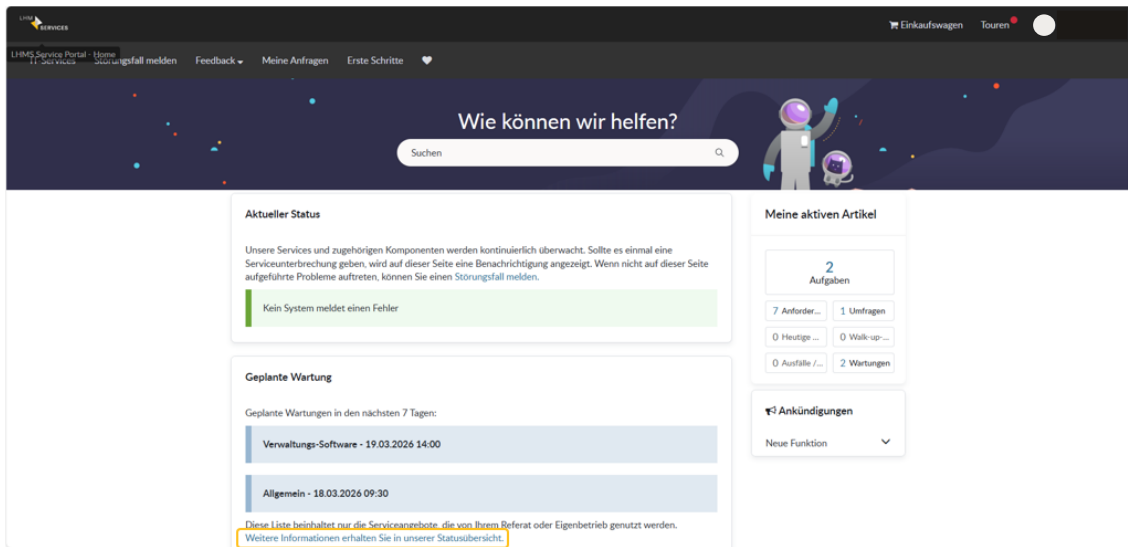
LHMS SERVICES

Einkaufswagen Touren

LHMS Service Portal - Home

IT Services Störungsfall melden Feedback Meine Anfragen Erste Schritte

Wie können wir helfen?

Suchen

Aktueller Status

Unsere Services und zugehörigen Komponenten werden kontinuierlich überwacht. Sollte es einmal eine Serviceunterbrechung geben, wird auf dieser Seite eine Benachrichtigung angezeigt. Wenn nicht auf dieser Seite aufgeführte Probleme auftreten, können Sie einen Störungsfall melden.

Kein System meldet einen Fehler

Geplante Wartung

Geplante Wartungen in den nächsten 7 Tagen:

Verwaltungs-Software - 19.03.2026 14:00

Allgemein - 18.03.2026 09:30

Diese Liste beinhaltet nur die Serviceangebote, die von Ihrem Referat oder Eigenbetrieb genutzt werden.
Weitere Informationen erhalten Sie in unserer Statusübersicht.

Meine aktiven Artikel

2
Aufgaben

7 Anforder...
1 Umfragen
0 Heutige ...
0 Walk-up-...
0 Ausfälle /...
2 Wartungen

Ankündigungen

Neue Funktion